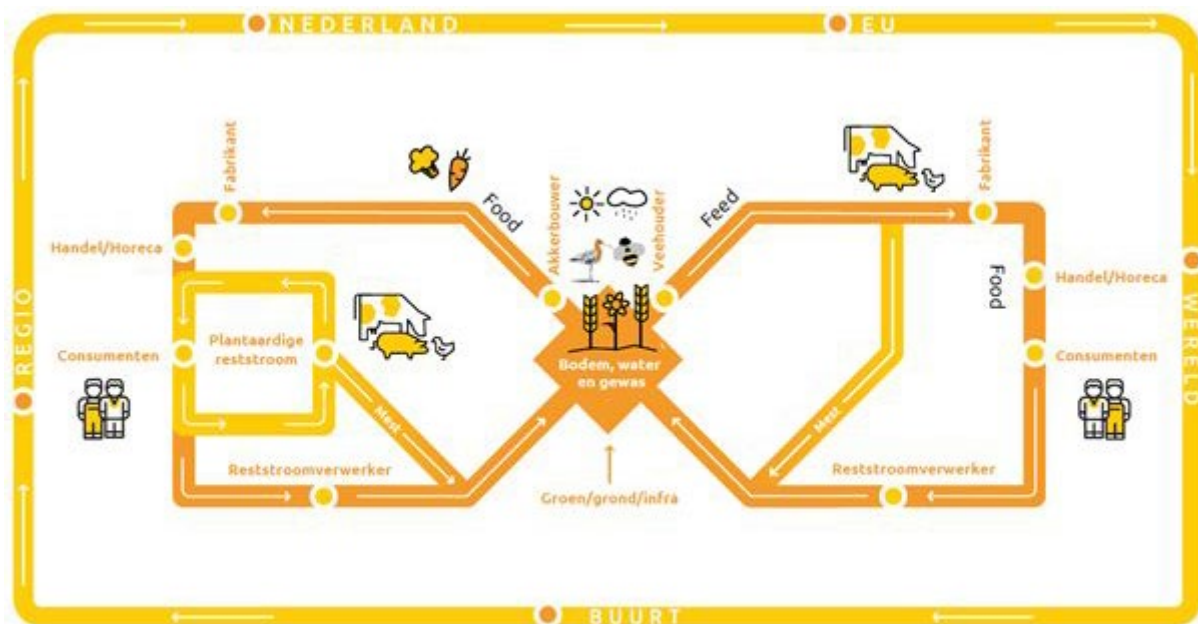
NEDERLAND
EU
REGIO
WERELD
BUURT

Fabrikant
Food
Akkerbouwer
Veehouder
Feed
Fabrikant
Handel/Horeca
Plantaardige reststroom
Consumenten
Mest
Bodem, water en gewas
Food
Handel/Horeca
Consumenten
Mest
Reststroomverwerker
Groen/grond/infra
Reststroomverwerker